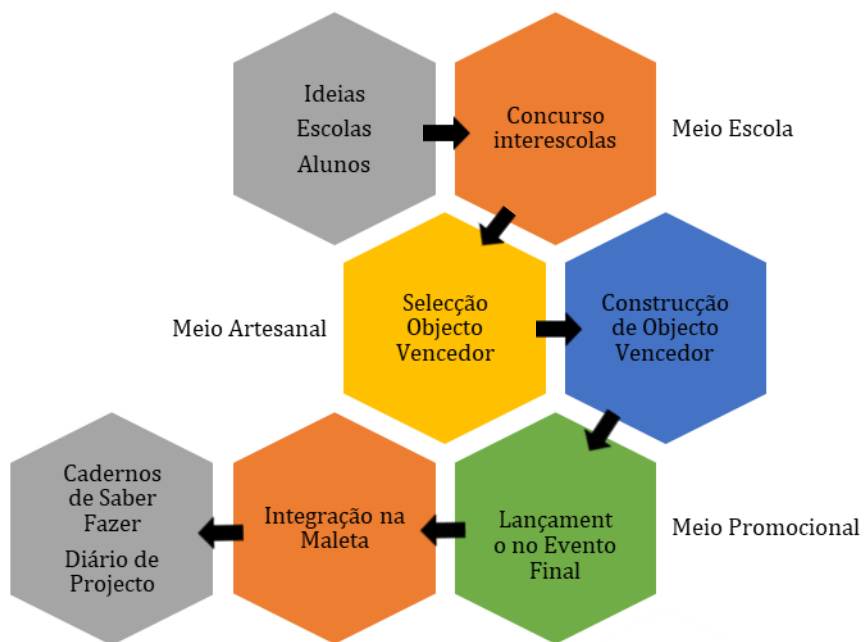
Ideias
Escolas
Alunos

Concurso interescolas

Meio Escola

Meio Artesanal

Selecção Objecto Vencedor

Construcção de Objecto Vencedor

Cadernos de Saber Fazer
Diário de Projecto

Integração na Maleta

Lançamento no Evento Final

Meio Promocional